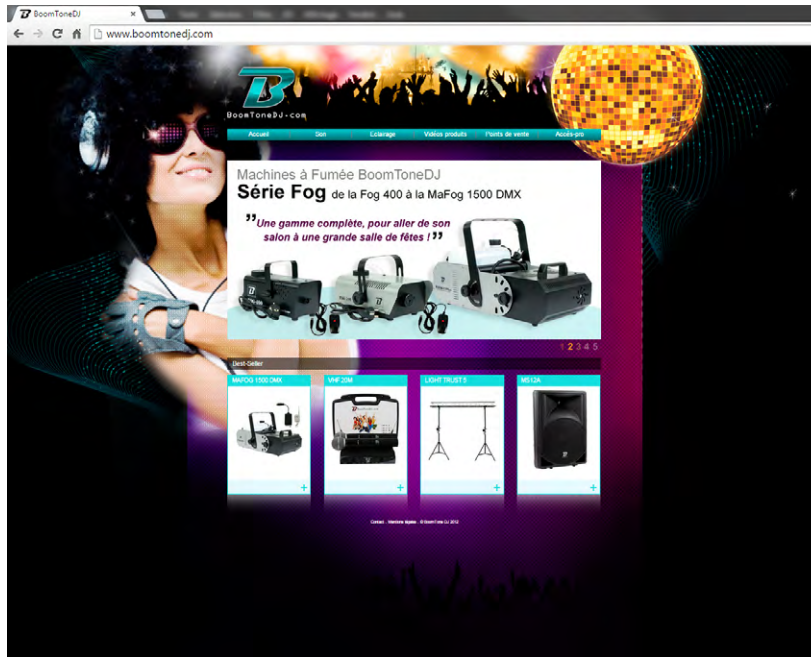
BoomToneDJ ×

www.boomtonedj.com

BoomToneDJ.com

Accueil Son Eclairage Vidéos produits Points de vente Accès pro

Machines à Fumée BoomToneDJ
Série Fog de la Fog 400 à la MaFog 1500 DMX

"Une gamme complète, pour aller de son salon à une grande salle de fêtes !"

1 2 3 4 5

Best-Seller

MAFOG 1500 DMX
+

VHF 20M
+

LIGHT TRUST 5
+

MS12A
+

Contact - Mentions légales - © BoomTone DJ 2012